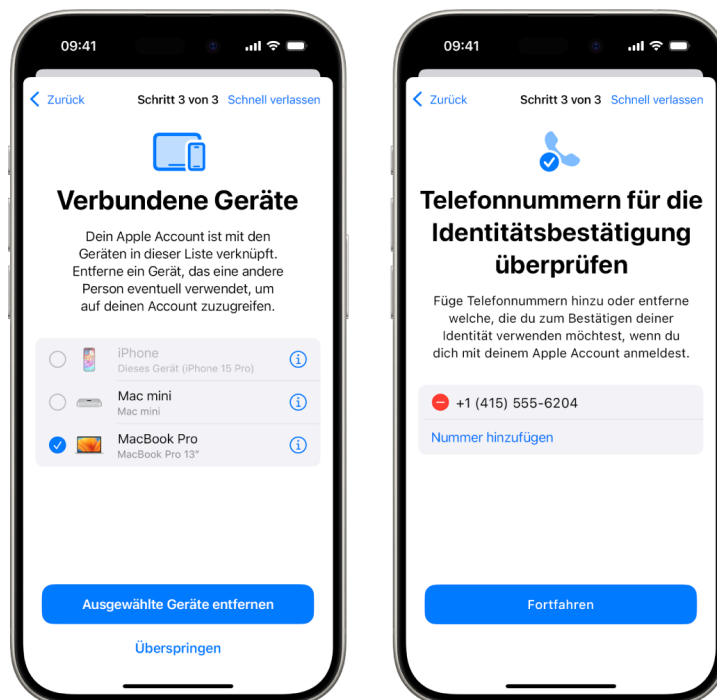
09:41

Zurück Schritt 3 von 3 Schnell verlassen

Verbundene Geräte

Dein Apple Account ist mit den Geräten in dieser Liste verknüpft. Entferne ein Gerät, das eine andere Person eventuell verwendet, um auf deinen Account zuzugreifen.

iPhone
Dieses Gerät (iPhone 15 Pro)

Mac mini
Mac mini

MacBook Pro
MacBook Pro 13"

Ausgewählte Geräte entfernen

Überspringen

09:41

Zurück Schritt 3 von 3 Schnell verlassen

Telefonnummern für die Identitätsbestätigung überprüfen

Füge Telefonnummern hinzu oder entferne welche, die du zum Bestätigen deiner Identität verwenden möchtest, wenn du dich mit deinem Apple Account anmeldest.

+1 (415) 555-6204

Nummer hinzufügen

Fortfahren